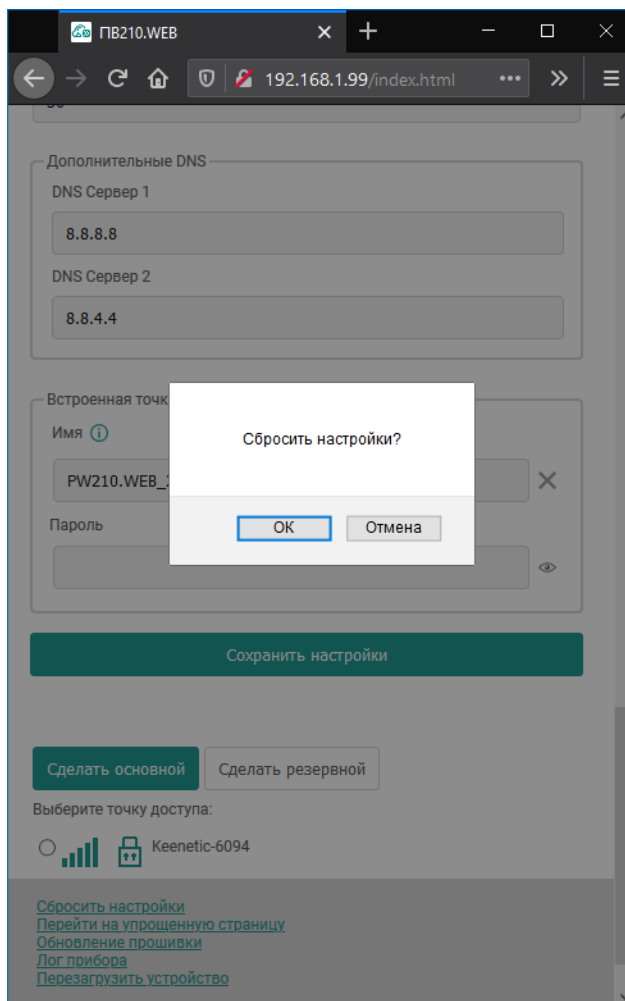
ПВ210.WEB

192.168.1.99/index.html

Дополнительные DNS
DNS Сервер 1
8.8.8.8
DNS Сервер 2
8.8.4.4

Встроенная точк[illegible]
Имя
PW210.WEB_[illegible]
Пароль

Сбросить настройки?
OK
Отмена

Сохранить настройки

Сделать основной
Сделать резервной
Выберите точку доступа:
Keenetic-6094

Сбросить настройки
Перейти на упрощенную страницу
Обновление прошивки
Лог прибора
Перезагрузить устройство